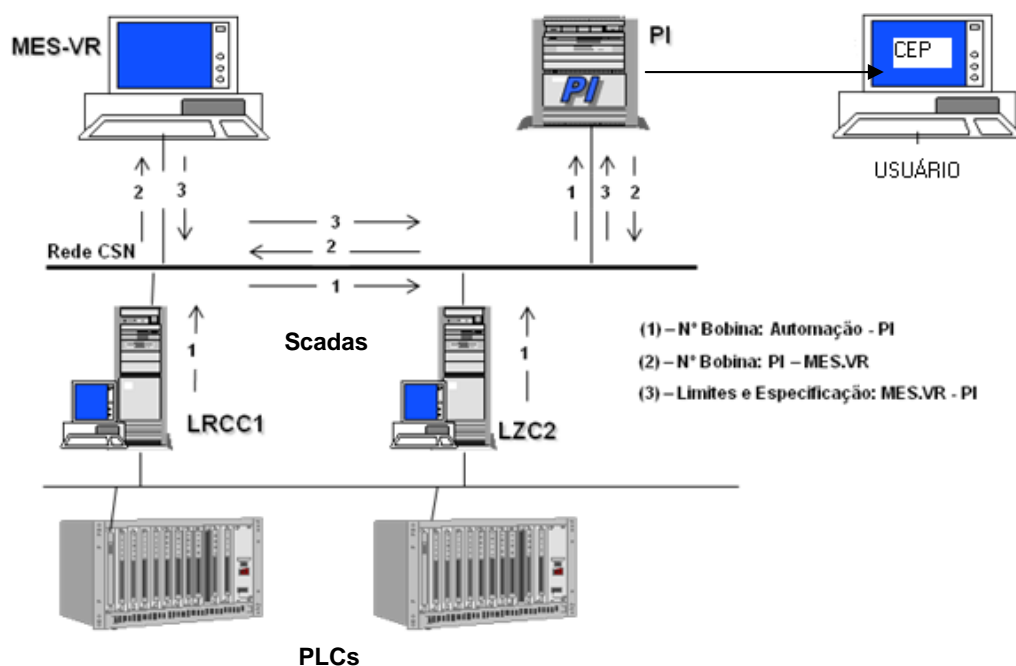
MES-VR

PI

PI

CEP

USUÁRIO

2

3

1

3

2

3

2

Rede CSN

1

1

1

Scadas

(1) – N° Bobina: Automação - PI

(2) – N° Bobina: PI – MES.VR

(3) – Limites e Especificação: MES.VR - PI

LRCC1

LZC2

PLCs